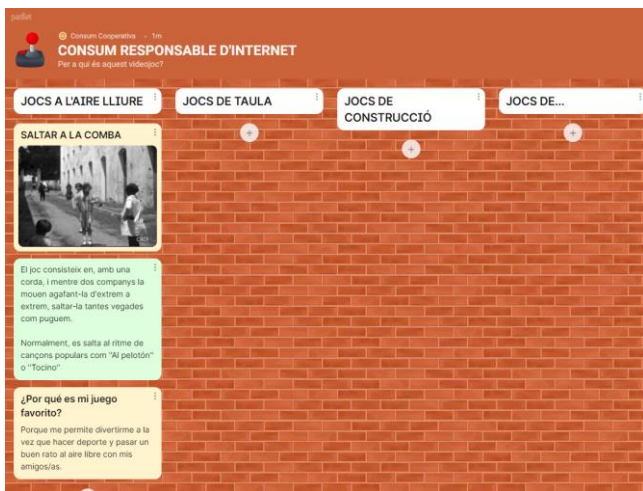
padlet

Consum Cooperativa • 1m

CONSUM RESPONSABLE D'INTERNET

Per a qui és aquest videojoc?

JOCS A L'AIRE LLIURE

JOCS DE TAULA

JOCS DE CONSTRUCCIÓ

JOCS DE...

SALTAR A LA COMBA

El joc consisteix en, amb una corda, i mentre dos companys la mouen agafant-la d'extrem a extrem, saltar-la tantes vegades com puguem.

Normalment, es salta al ritme de cançons populars com "Al pelotón" o "Tocino"

¿Por qué es mi juego favorito?

Porque me permite divertirme a la vez que hacer deporte y pasar un buen rato al aire libre con mis amigos/as.